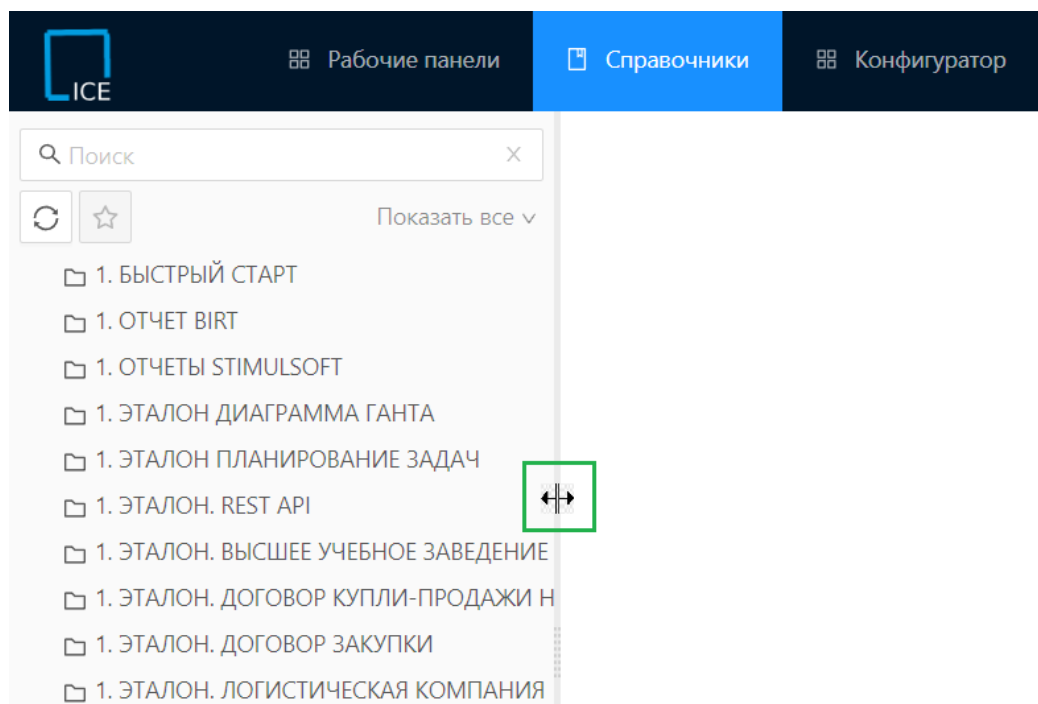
ICE

Рабочие панели

Справочники

Конфигуратор

Поиск

Показать все

1. БЫСТРЫЙ СТАРТ

1. ОТЧЕТ BIRT

1. ОТЧЕТЫ STIMULSOFT

1. ЭТАЛОН ДИАГРАММА ГАНТА

1. ЭТАЛОН ПЛАНИРОВАНИЕ ЗАДАЧ

1. ЭТАЛОН. REST API

1. ЭТАЛОН. ВЫСШЕЕ УЧЕБНОЕ ЗАВЕДЕНИЕ

1. ЭТАЛОН. ДОГОВОР КУПЛИ-ПРОДАЖИ Н

1. ЭТАЛОН. ДОГОВОР ЗАКУПКИ

1. ЭТАЛОН. ЛОГИСТИЧЕСКАЯ КОМПАНИЯ